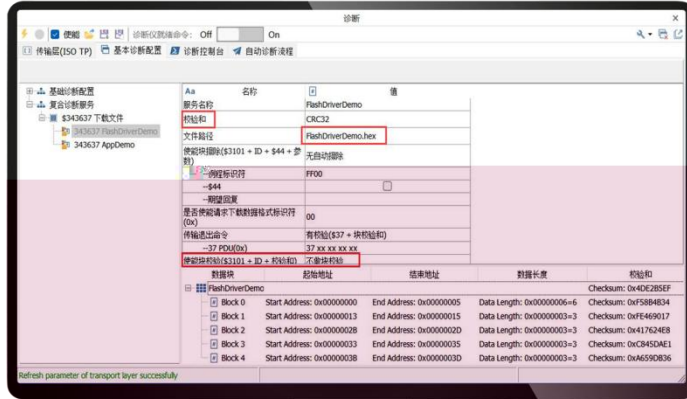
诊断

使能 诊断仪数据命令: Off On

传输层(ISO TP) 基本诊断配置 诊断控制台 自动诊断流程

基础诊断配置
复合诊断服务
$343637 下载文件
343637 FlashDriverDemo
343637 AppDemo

| 名称 | 值 |
|---|---|
| 服务名称 | FlashDriverDemo |
| 校验和 | CRC32 |
| 文件路径 | FlashDriverDemo.hex |
| 使能块擦除($3101 + ID + $44 + 参数) | 无自动擦除 |
| 例程标识符 | FF00 |
| $44 | |
| 刷键因素 | |
| 是否使能请求下载数据格式标识符(0x) | 00 |
| 传输退出命令 | 有校验($37 + 块校验和) |
| 37 PDU(0x) | 37 xx xx xx xx |
| 使能块校验($3101 + ID + 校验和) | 不做块校验 |

| 数据块 | 起始地址 | 结束地址 | 数据长度 | 校验和 |
|---|---|---|---|---|
| FlashDriverDemo | | | | Checksum: 0x4DE2B5EF |
| Block 0 | Start Address: 0x00000000 | End Address: 0x00000005 | Data Length: 0x00000006=6 | Checksum: 0xF58B4B34 |
| Block 1 | Start Address: 0x00000013 | End Address: 0x00000015 | Data Length: 0x00000003=3 | Checksum: 0xFE469017 |
| Block 2 | Start Address: 0x0000002B | End Address: 0x0000002D | Data Length: 0x00000003=3 | Checksum: 0x417624E8 |
| Block 3 | Start Address: 0x00000033 | End Address: 0x00000035 | Data Length: 0x00000003=3 | Checksum: 0xC845DAE1 |
| Block 4 | Start Address: 0x0000003B | End Address: 0x0000003D | Data Length: 0x00000003=3 | Checksum: 0xA659DB36 |

Refresh parameter of transport layer successfully